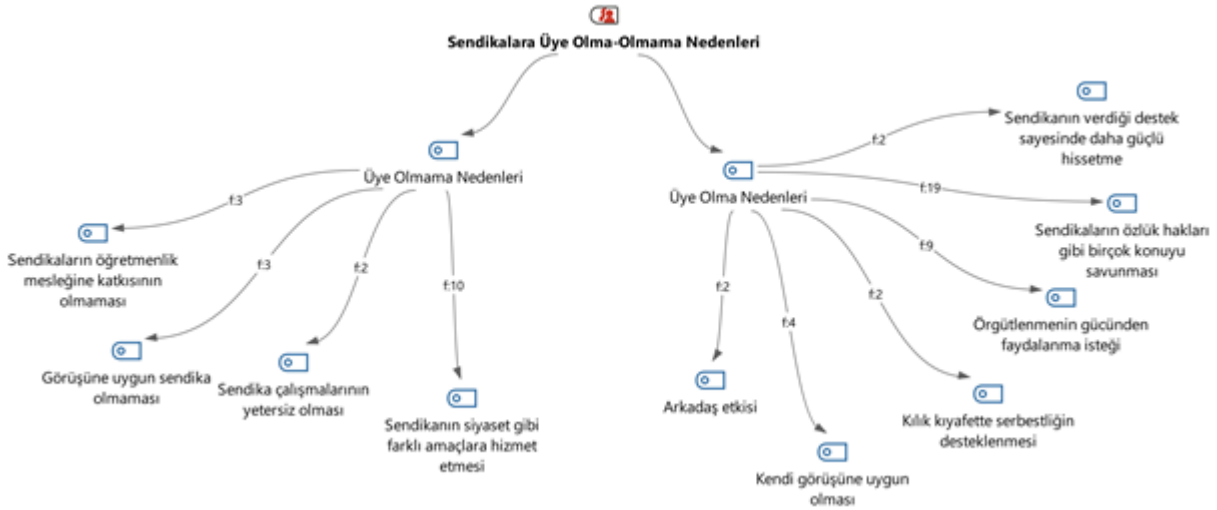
Sendikalara Üye Olma-Olmama Nedenleri

Üye Olmama Nedenleri

f:3

Sendikaların öğretmenlik mesleğine katkısının olmaması

f:3

Görüşüne uygun sendika olmaması

f:2

Sendika çalışmalarının yetersiz olması

f:10

Sendikanın siyaset gibi farklı amaçlara hizmet etmesi

Üye Olma Nedenleri

f:2

Sendikanın verdiği destek sayesinde daha güçlü hissetme

f:19

Sendikaların özlük hakları gibi birçok konuyu savunması

f:9

Örgütlenmenin gücünden faydalanma isteği

f:2

Kılık kıyafette serbestliğin desteklenmesi

f:2

Arkadaş etkisi

f:4

Kendi görüşüne uygun olması